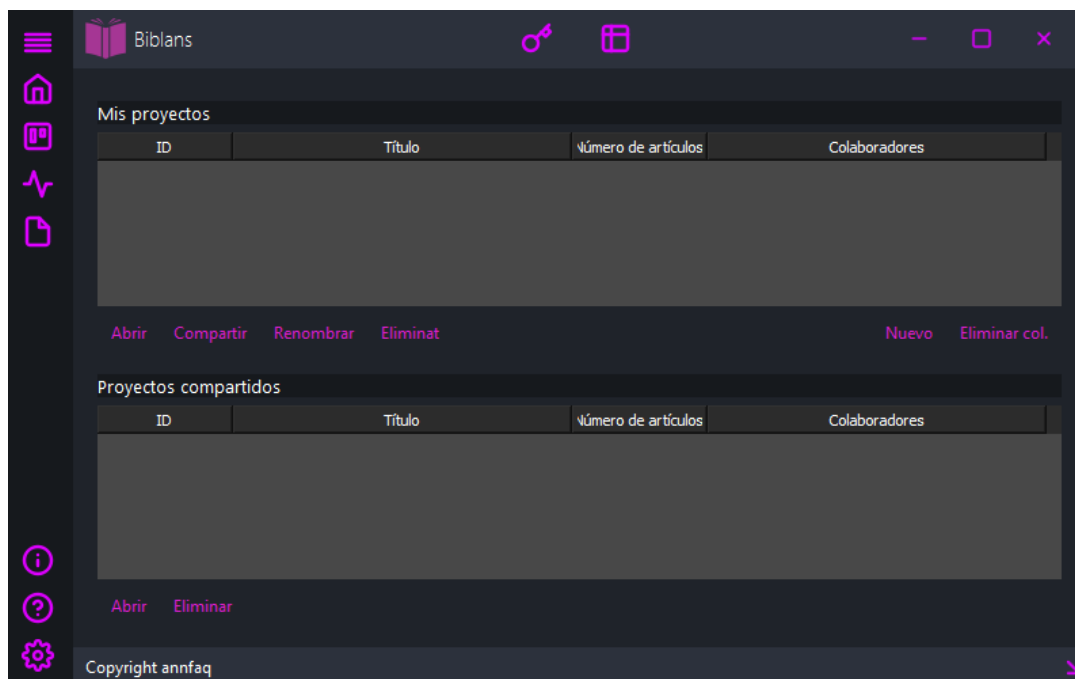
Biblans

Mis proyectos

| ID | Título | Número de artículos | Colaboradores |
|---|---|---|---|

Abrir Compartir Renombrar Eliminat Nuevo Eliminar col.

Proyectos compartidos

| ID | Título | Número de artículos | Colaboradores |
|---|---|---|---|

Abrir Eliminar

Copyright annfaq